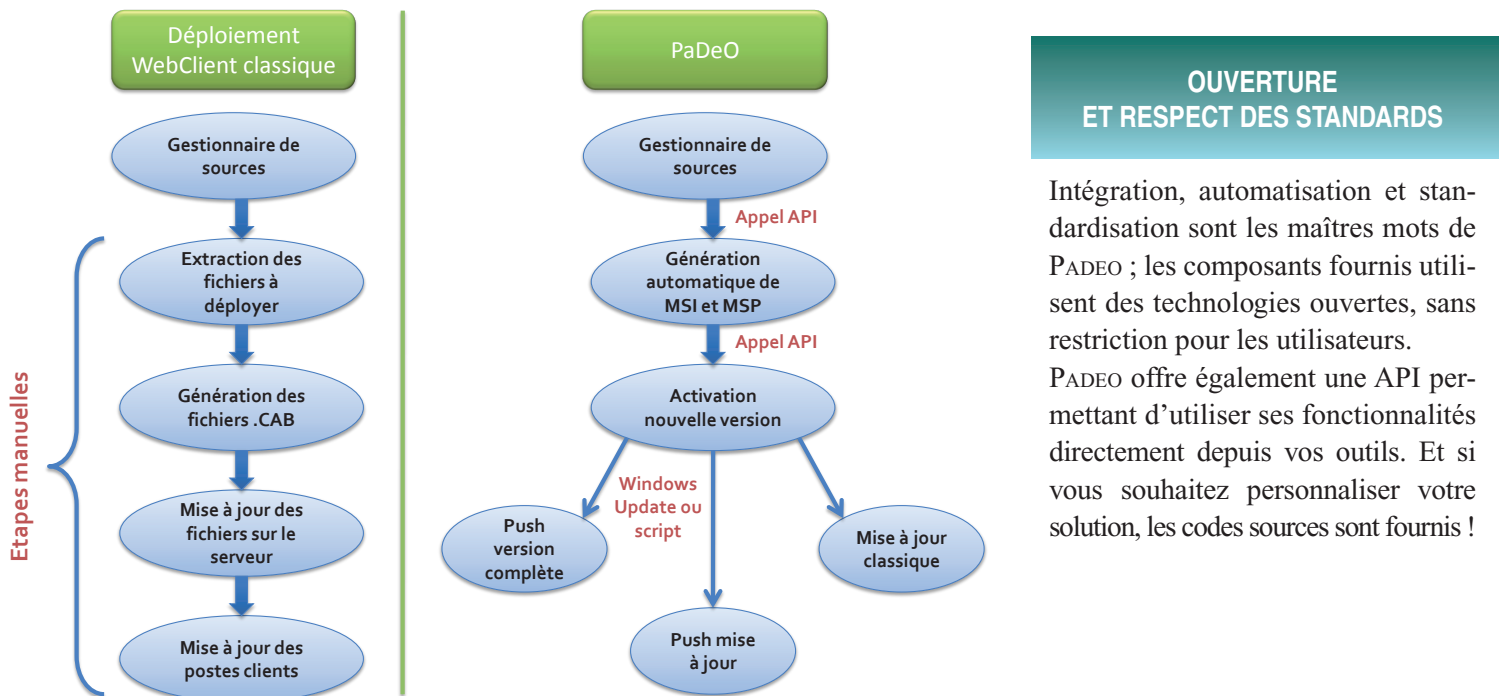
Déploiement WebClient classique

Gestionnaire de sources

Etapes manuelles

Extraction des fichiers à déployer

Génération des fichiers .CAB

Mise à jour des fichiers sur le serveur

Mise à jour des postes clients

PaDeO

Gestionnaire de sources

Appel API

Génération automatique de MSI et MSP

Appel API

Activation nouvelle version

Windows Update ou script

Push version complète

Push mise à jour

Mise à jour classique

OUVERTURE ET RESPECT DES STANDARDS

Intégration, automatisation et standardisation sont les maîtres mots de PADEO ; les composants fournis utilisent des technologies ouvertes, sans restriction pour les utilisateurs.
PADEO offre également une API permettant d'utiliser ses fonctionnalités directement depuis vos outils. Et si vous souhaitez personnaliser votre solution, les codes sources sont fournis !